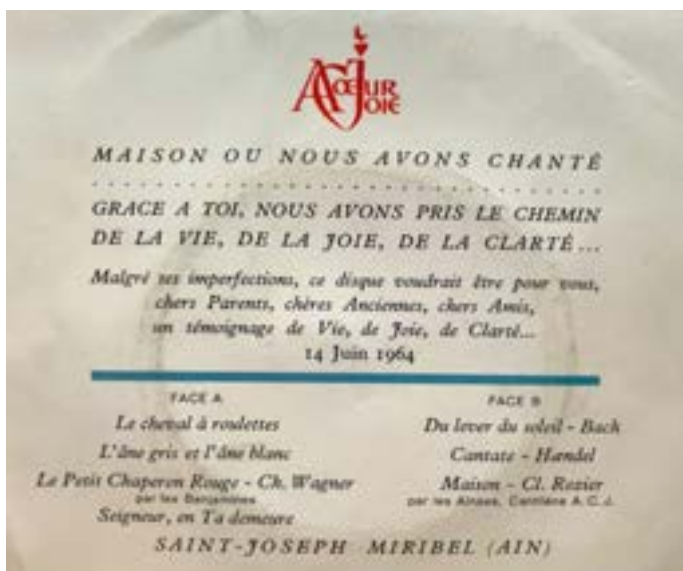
A Cœur Joie

MAISON OU NOUS AVONS CHANTÉ
. . . . . . . . . . . . . . . . . . . . . . . . . . . . . . .
GRACE A TOI, NOUS AVONS PRIS LE CHEMIN DE LA VIE, DE LA JOIE, DE LA CLARTÉ...

Malgré ses imperfections, ce disque voudrait être pour vous, chers Parents, chères Anciennes, chers Amis, un témoignage de Vie, de Joie, de Clarté...
14 Juin 1964

FACE A
Le cheval à roulettes
L'âne gris et l'âne blanc
Le Petit Chaperon Rouge - Ch. Wagner
par les Benjamines
Seigneur, en Ta demeure

FACE B
Du lever du soleil - Bach
Cantate - Handel
Maison - Cl. Rozier
par les Aînées, Cantilène A.C.J.

SAINT-JOSEPH MIRIBEL (AIN)